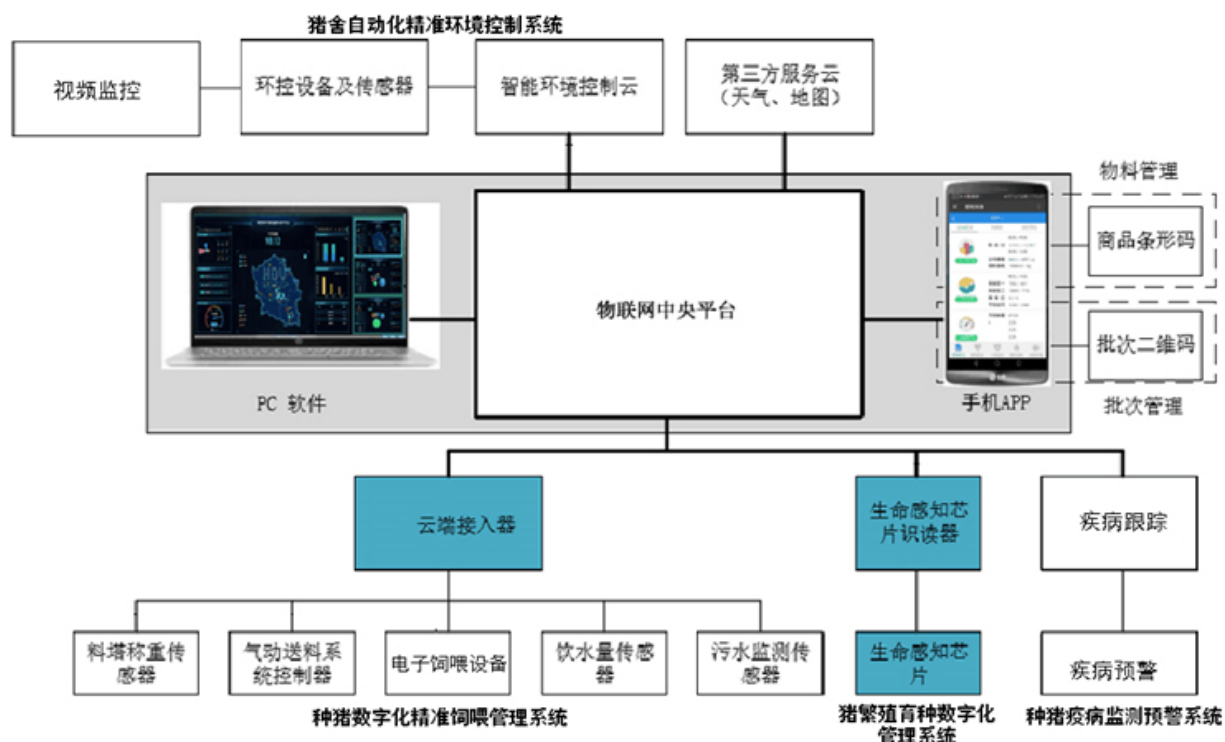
猪舍自动化精准环境控制系统

视频监控

环控设备及传感器

智能环境控制云

第三方服务云（天气、地图）

物料管理

物联网中央平台

商品条形码

批次二维码

PC 软件

手机APP

批次管理

云端接入器

生命感知芯片识读器

疾病跟踪

料塔称重传感器

气动送料系统控制器

电子饲喂设备

饮水量传感器

污水监测传感器

生命感知芯片

疾病预警

种猪数字化精准饲喂管理系统

猪繁殖育种数字化管理系统

种猪疾病监测预警系统